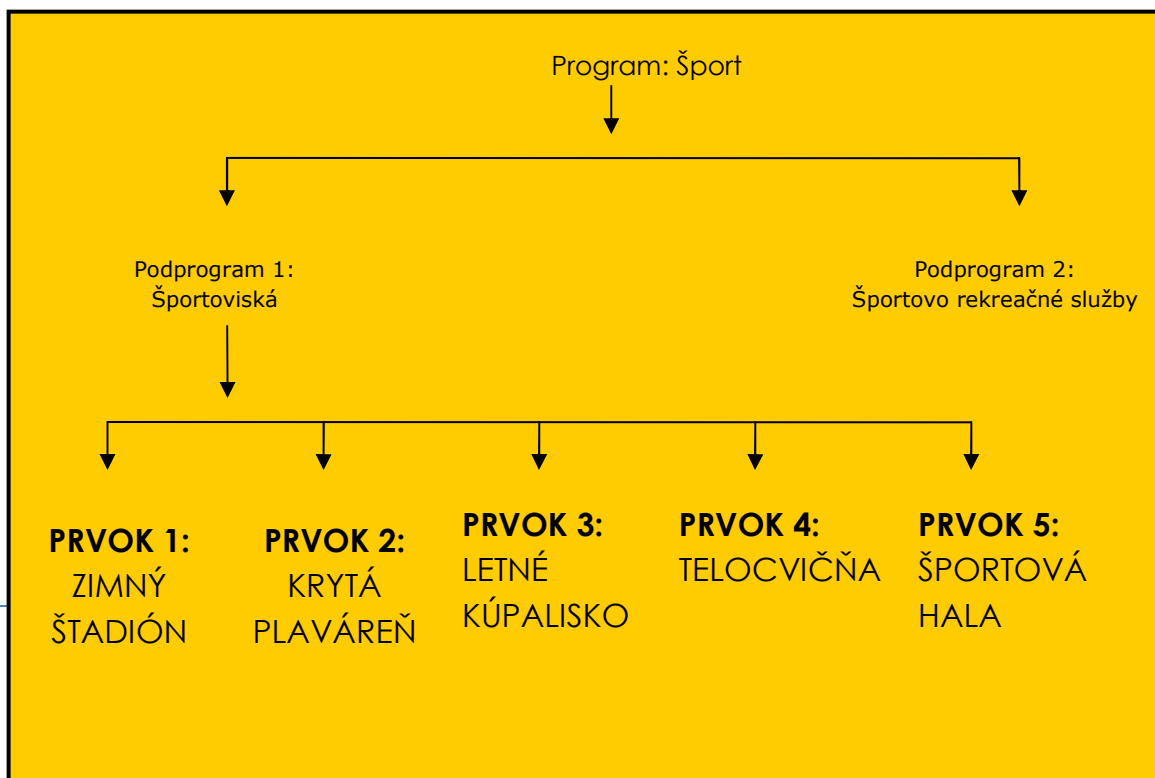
Program: Šport

Podprogram 1: Športoviská

Podprogram 2: Športovo rekreačné služby

**PRVOK 1:** ZIMNÝ ŠTADIÓN

**PRVOK 2:** KRYTÁ PLAVÁREŇ

**PRVOK 3:** LETNÉ KÚPALISKO

**PRVOK 4:** TELOCVIČŇA

**PRVOK 5:** ŠPORTOVÁ HALA